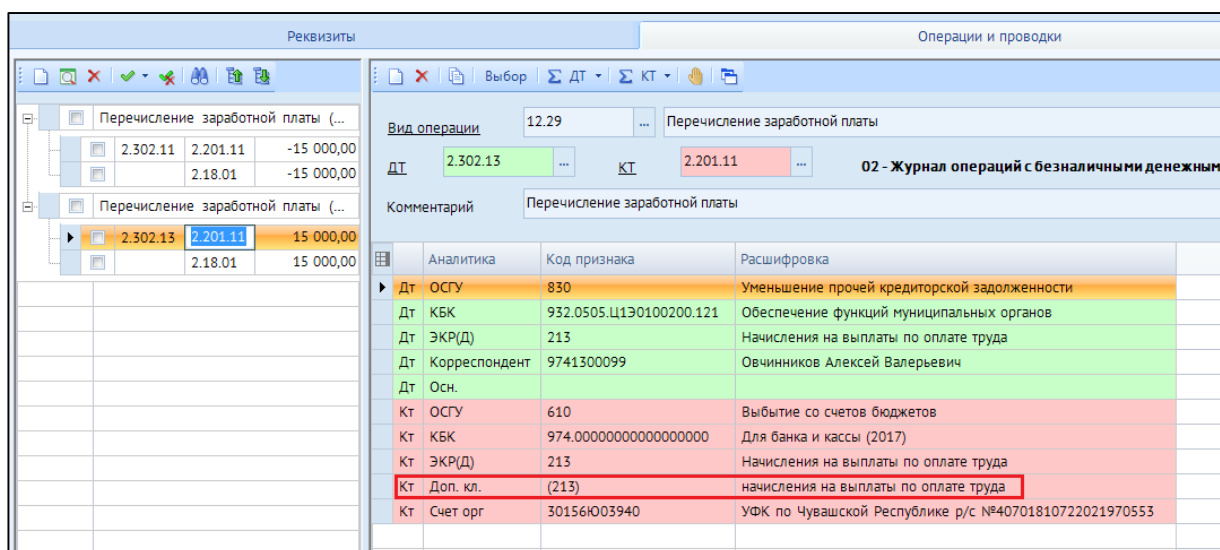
Реквизиты

Операции и проводки

Перечисление заработной платы (...

| | | |
|---|---|---|
| 2.302.11 | 2.201.11 | -15 000,00 |
| | 2.18.01 | -15 000,00 |

Перечисление заработной платы (...

| | | |
|---|---|---|
| 2.302.13 | 2.201.11 | 15 000,00 |
| | 2.18.01 | 15 000,00 |

Выбор Σ ДТ Σ КТ

Вид операции 12.29 ... Перечисление заработной платы

ДТ 2.302.13 ... КТ 2.201.11 ... 02 - Журнал операций с безналичными денежным

Комментарий Перечисление заработной платы

| | Аналитика | Код признака | Расшифровка |
|---|---|---|---|
| Дт | ОСГУ | 830 | Уменьшение прочей кредиторской задолженности |
| Дт | КБК | 932.0505.Ц1Э0100200.121 | Обеспечение функций муниципальных органов |
| Дт | ЭКР(Д) | 213 | Начисления на выплаты по оплате труда |
| Дт | Корреспондент | 9741300099 | Овчинников Алексей Валерьевич |
| Дт | Осн. | | |
| Кт | ОСГУ | 610 | Выбытие со счетов бюджетов |
| Кт | КБК | 974.00000000000000000 | Для банка и кассы (2017) |
| Кт | ЭКР(Д) | 213 | Начисления на выплаты по оплате труда |
| Кт | Доп. кл. | (213) | начисления на выплаты по оплате труда |
| Кт | Счет орг | 30156Ю03940 | УФК по Чувашской Республике р/с №40701810722021970553 |